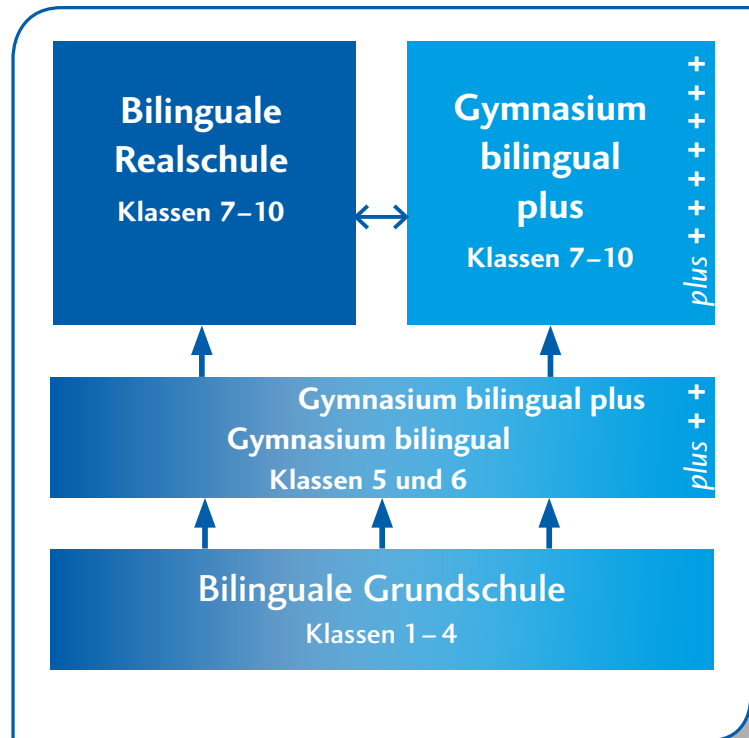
Bilinguale Realschule
Klassen 7–10

Gymnasium bilingual plus
Klassen 7–10

+ + + + + + + plus

Gymnasium bilingual plus
Gymnasium bilingual
Klassen 5 und 6

+ + plus

Bilinguale Grundschule
Klassen 1 – 4